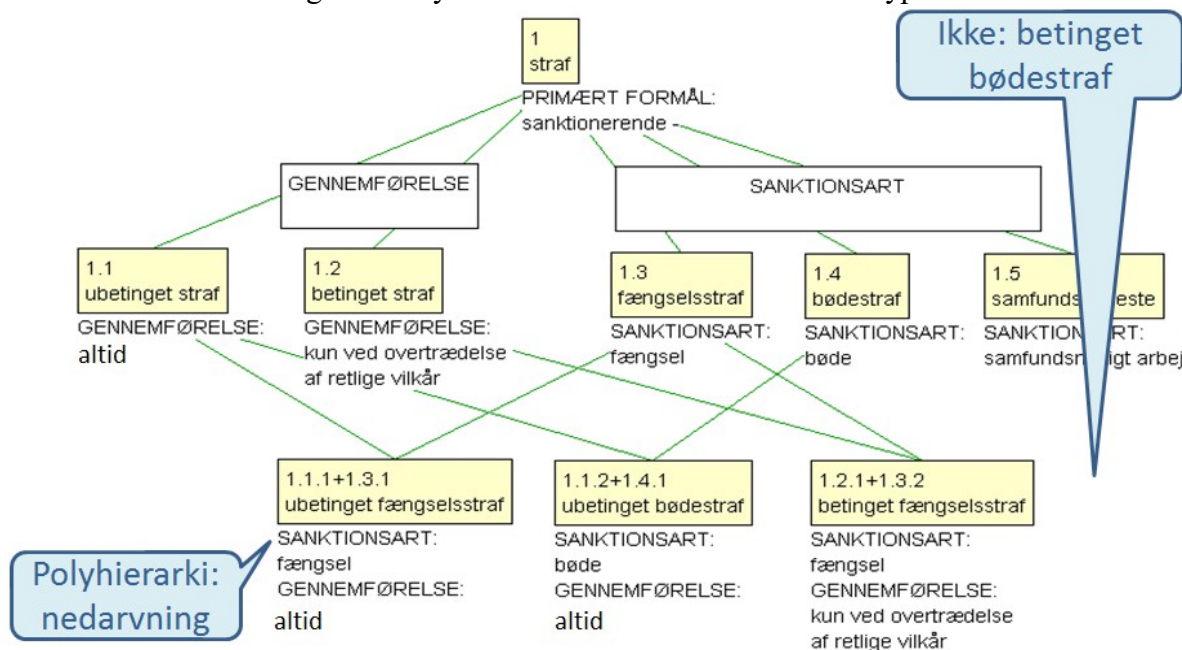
Ikke: betinget bødestraf

1
straf
PRIMÆRT FORMÅL:
sanktionerende -

GENNEMFØRELSE

SANKTIONSART

1.1
ubetinget straf
GENNEMFØRELSE:
altid

1.2
betinget straf
GENNEMFØRELSE:
kun ved overtrædelse af retlige vilkår

1.3
fængselsstraf
SANKTIONSART:
fængsel

1.4
bødestraf
SANKTIONSART:
bøde

1.5
samfunds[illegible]este
SANKTION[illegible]RT:
samfundsn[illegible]igt arbej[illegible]

1.1.1+1.3.1
ubetinget fængselsstraf
SANKTIONSART:
fængsel
GENNEMFØRELSE:
altid

1.1.2+1.4.1
ubetinget bødestraf
SANKTIONSART:
bøde
GENNEMFØRELSE:
altid

1.2.1+1.3.2
betinget fængselsstraf
SANKTIONSART:
fængsel
GENNEMFØRELSE:
kun ved overtrædelse af retlige vilkår

Polyhierarki: nedarvning